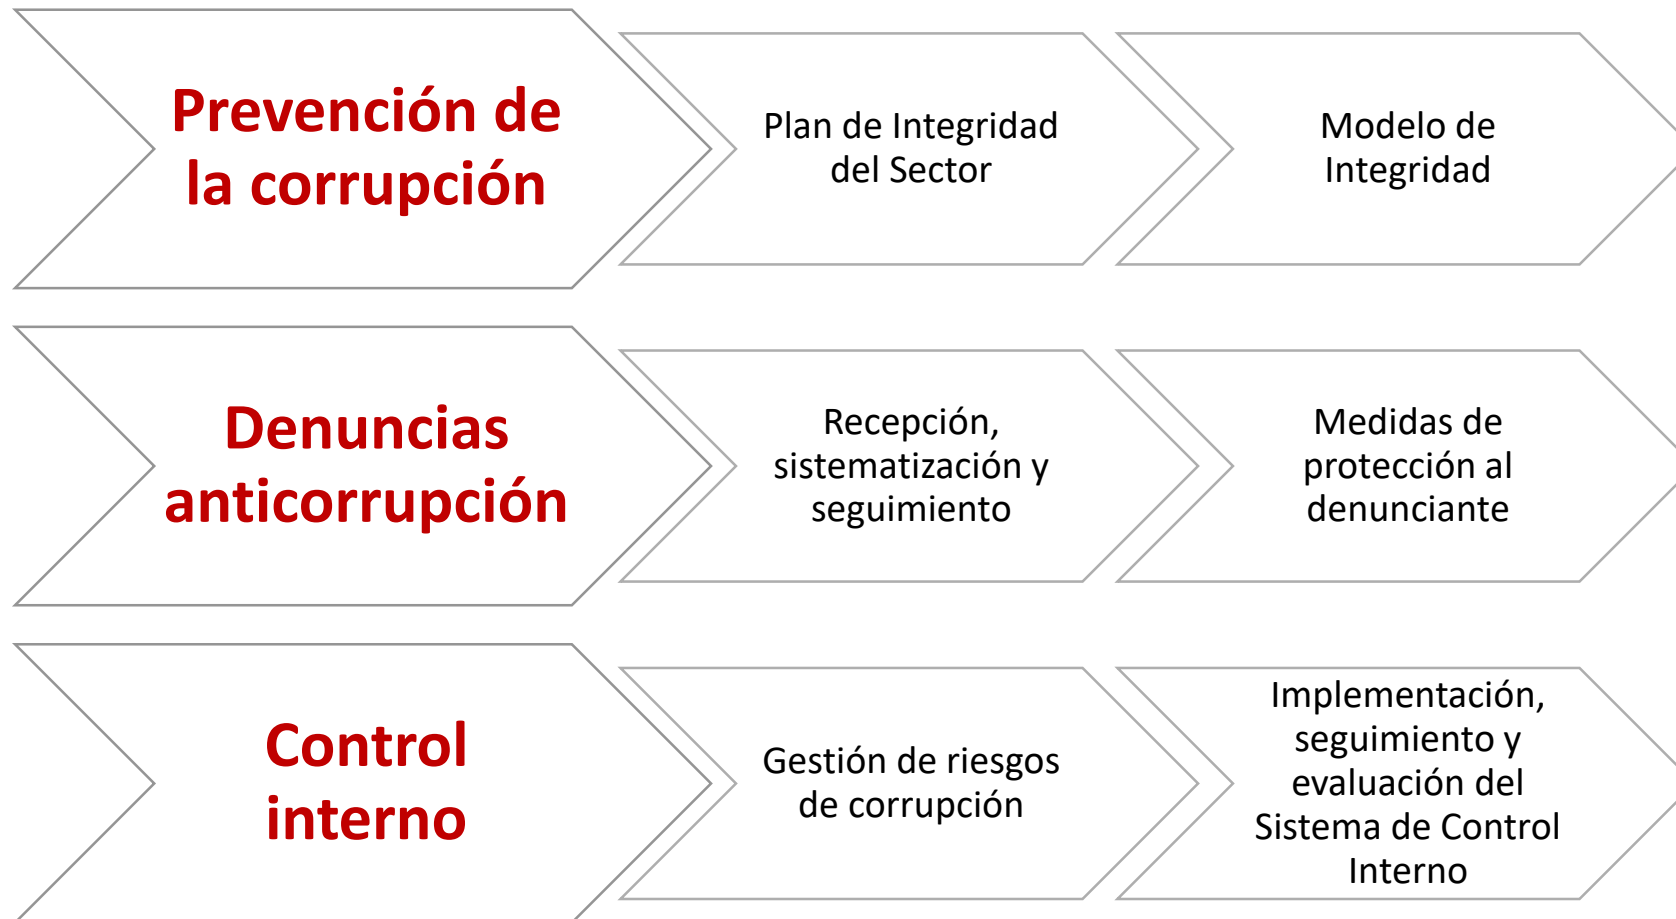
Prevención de la corrupción

Plan de Integridad del Sector

Modelo de Integridad

Denuncias anticorrupción

Recepción, sistematización y seguimiento

Medidas de protección al denunciante

Control interno

Gestión de riesgos de corrupción

Implementación, seguimiento y evaluación del Sistema de Control Interno